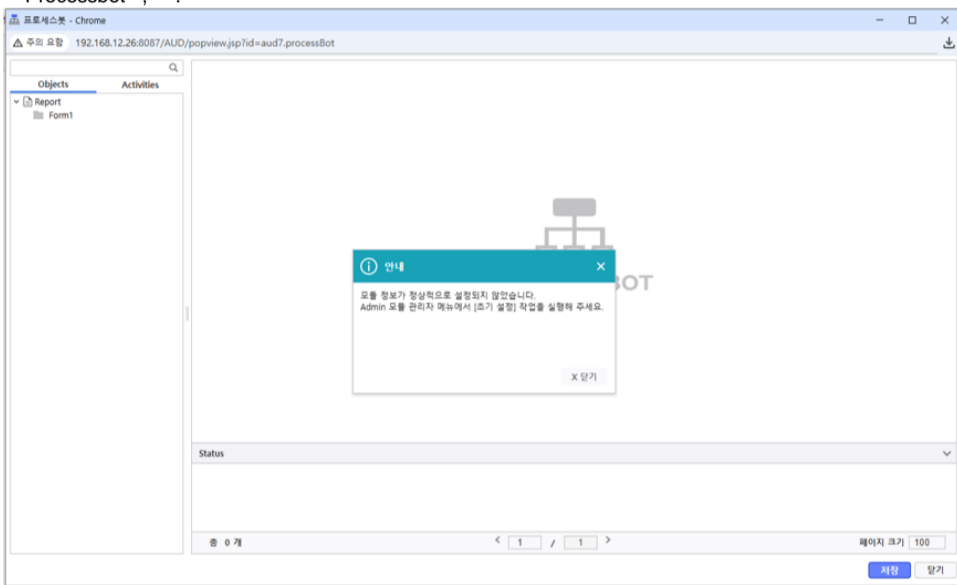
ProcessBot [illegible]

프로세스봇 - Chrome

⚠ 주의 요함 192.168.12.26:8087/AUD/popview.jsp?id=aud7.processBot

Objects Activities

Report
Form1

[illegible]BOT

ⓘ 안내

모듈 정보가 정상적으로 설정되지 않았습니다.
Admin 모듈 관리자 메뉴에서 [초기 설정] 작업을 실행해 주세요.

X 닫기

Status

총 0 개

1 / 1

페이지 크기 100

저장 닫기